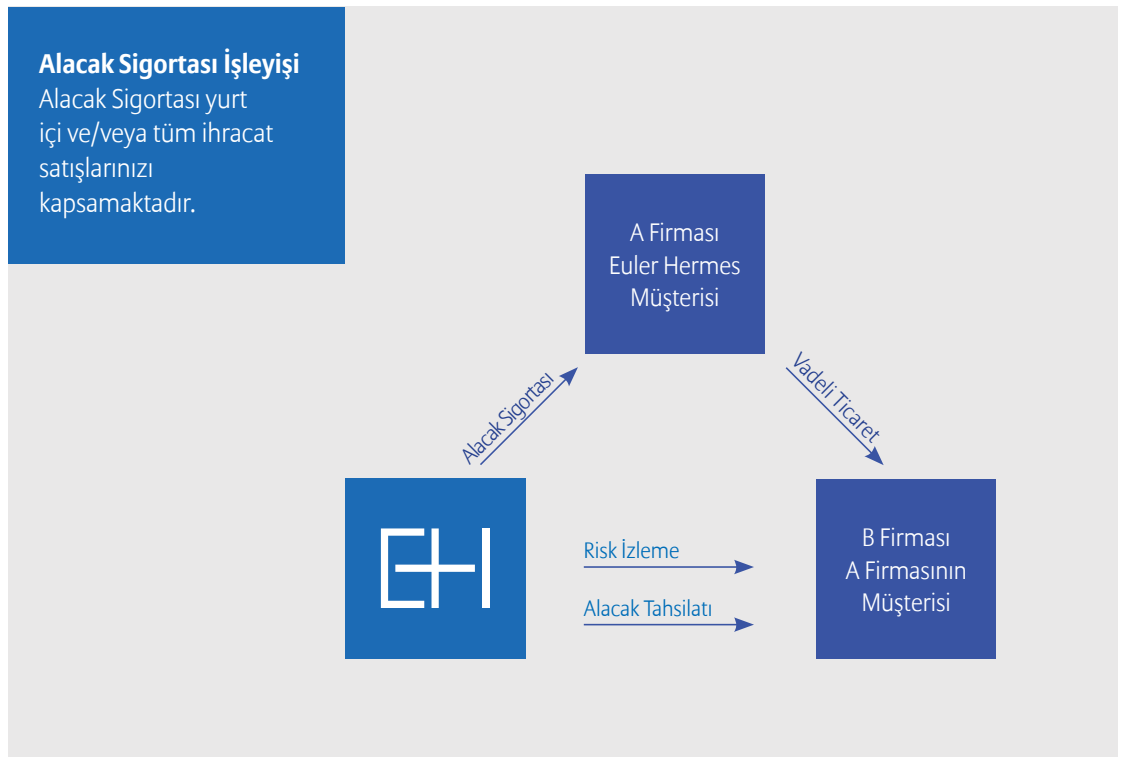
**Alacak Sigortası İşleyişi**
Alacak Sigortası yurt içi ve/veya tüm ihracat satışlarınızı kapsamaktadır.

A Firması
Euler Hermes
Müşterisi

Alacak Sigortası

Vadeli Ticaret

E+H

Risk İzleme

Alacak Tahsilatı

B Firması
A Firmasının
Müşterisi